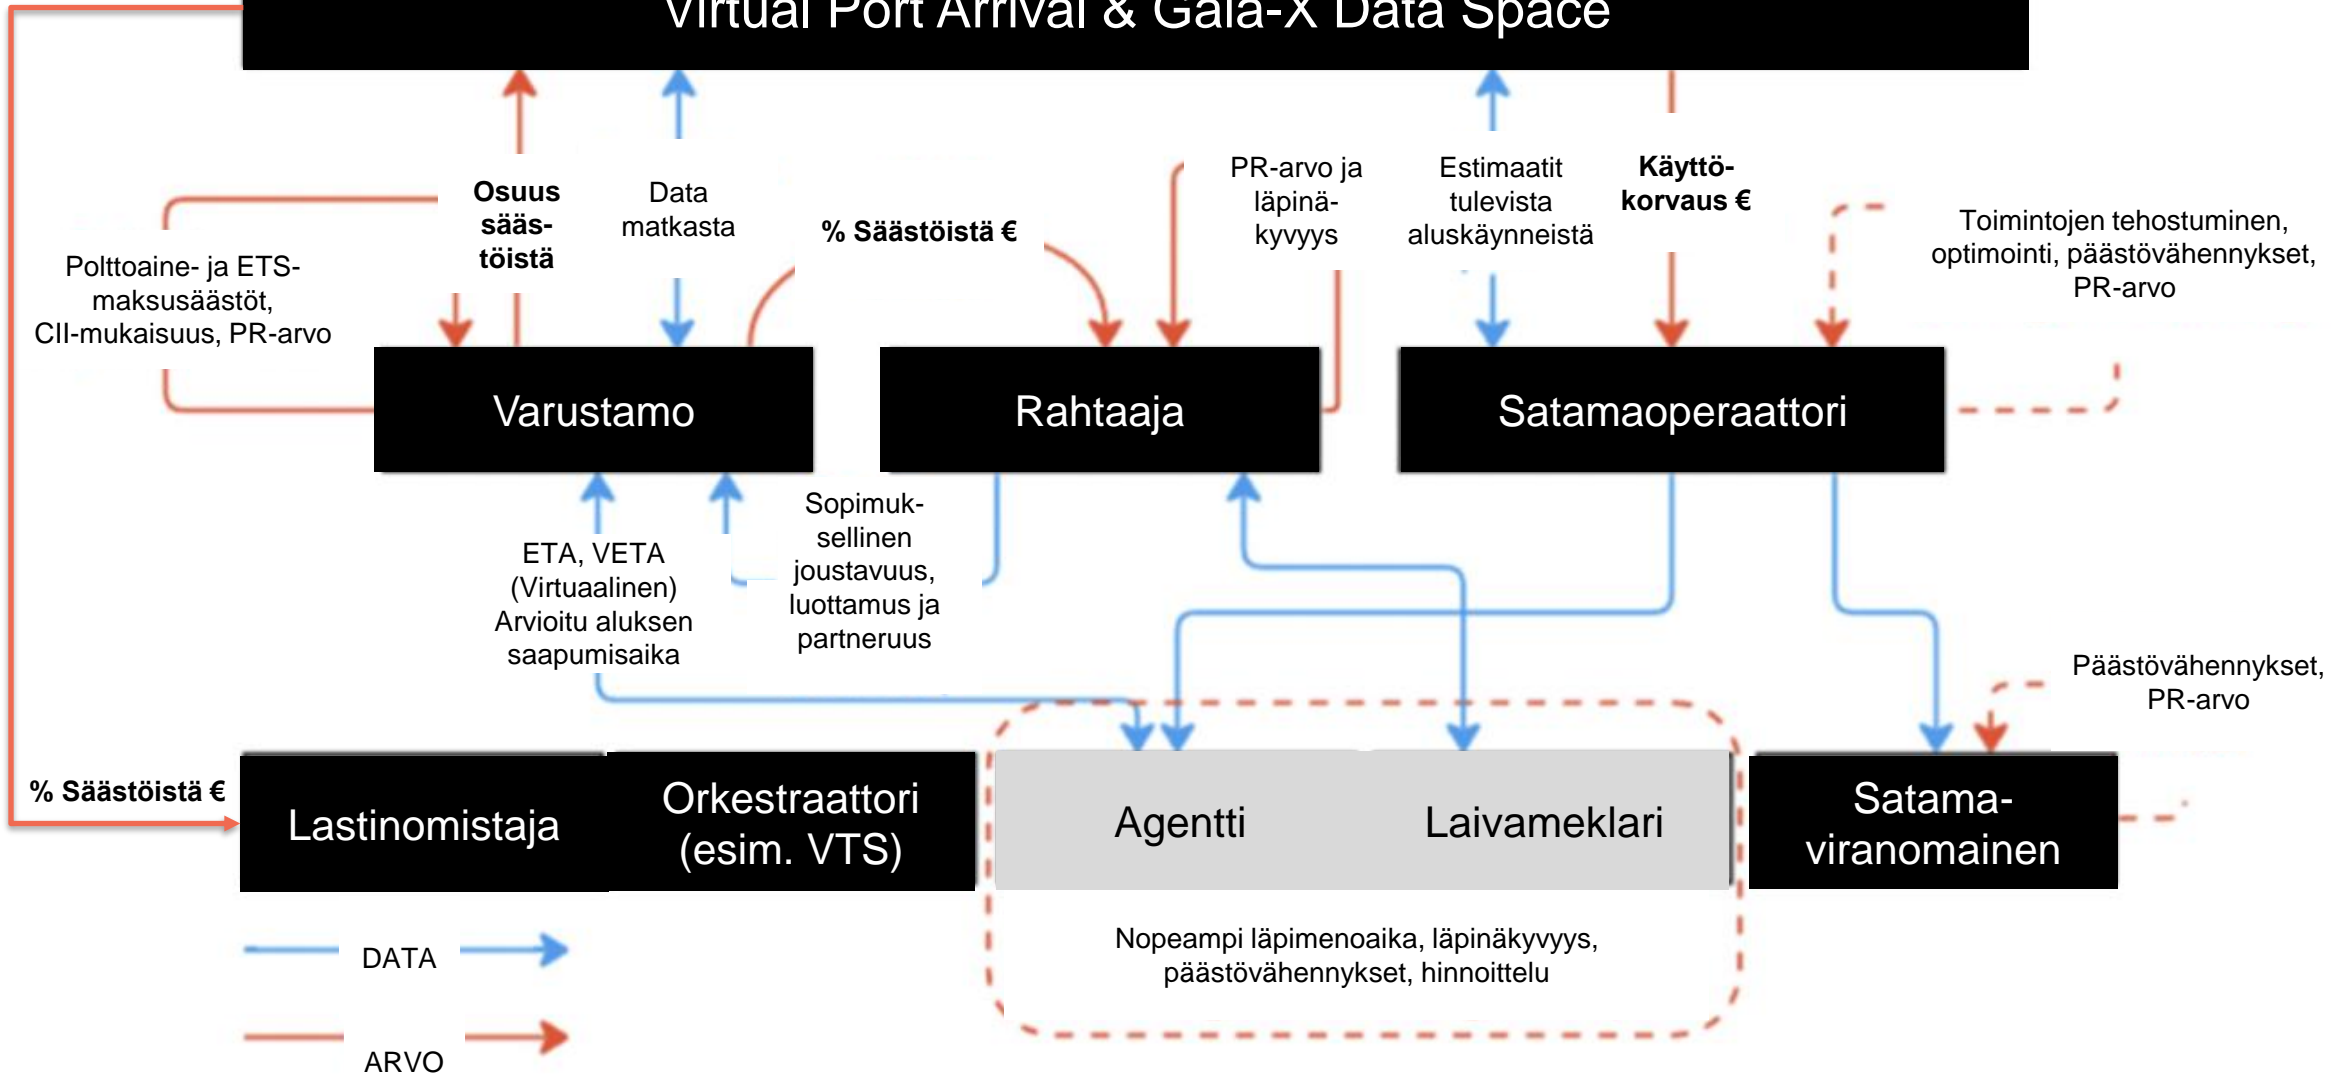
Virtual Port Arrival & Gaia-X Data Space

Osuus säästöistä

Data matkasta

% Säästöistä €

PR-arvo ja läpinäkyvyys

Estimaatit tulevista aluskäynneistä

Käyttökorvaus €

Toimintojen tehostuminen, optimointi, päästövähennykset, PR-arvo

Polttoaine- ja ETS-maksusäästöt, CII-mukaisuus, PR-arvo

Varustamo

Rahtaaja

Satamaoperaattori

ETA, VETA (Virtuaalinen) Arvioitu aluksen saapumisaika

Sopimuksellinen joustavuus, luottamus ja partneruus

Päästövähennykset, PR-arvo

% Säästöistä €

Lastinomistaja

Orkestraattori (esim. VTS)

Agentti

Laivameklari

Satamaviranomainen

Nopeampi läpimenoaika, läpinäkyvyys, päästövähennykset, hinnoittelu

DATA

ARVO